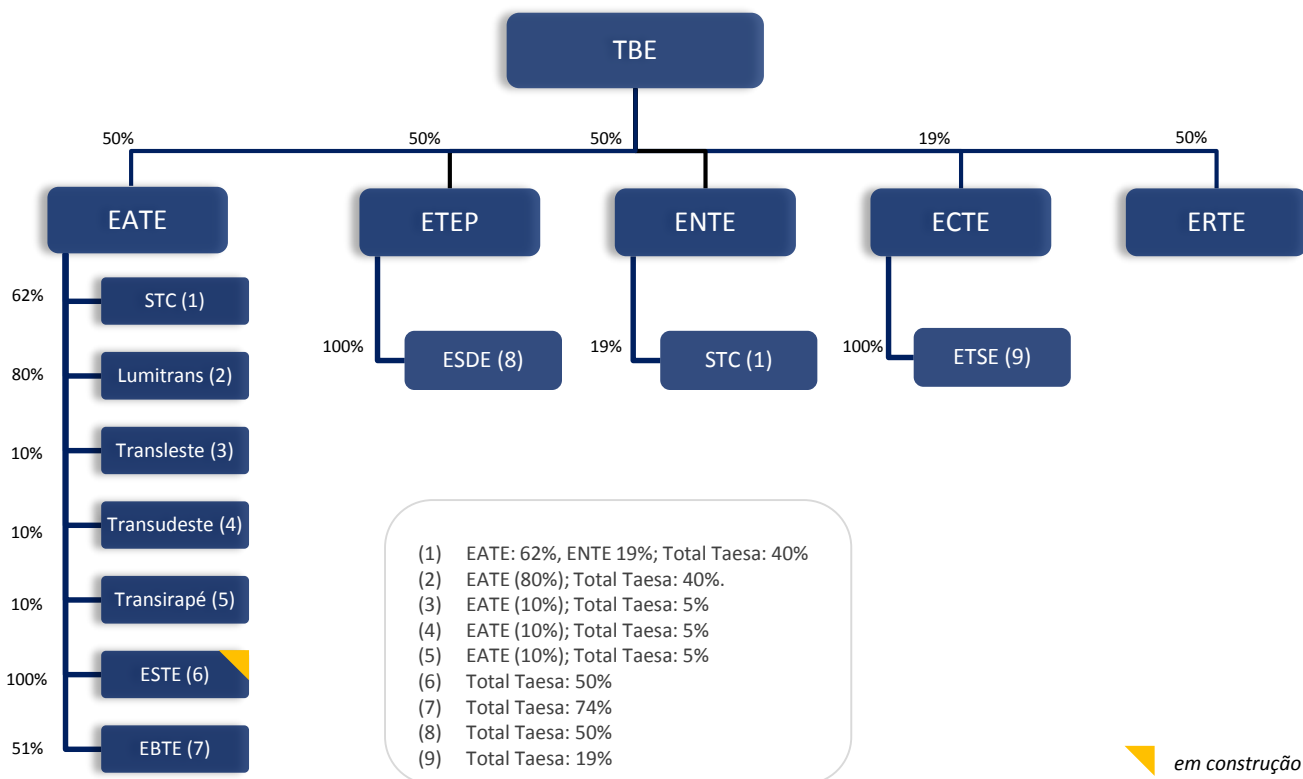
TBE

50% 50% 50% 19% 50%

EATE

ETEP

ENTE

ECTE

ERTE

62% STC (1)

80% Lumitrans (2)

10% Transleste (3)

10% Transudeste (4)

10% Transirapé (5)

100% ESTE (6)

51% EBTE (7)

100% ESDE (8)

19% STC (1)

100% ETSE (9)

(1) EATE: 62%, ENTE 19%; Total Taesa: 40%
(2) EATE (80%); Total Taesa: 40%.
(3) EATE (10%); Total Taesa: 5%
(4) EATE (10%); Total Taesa: 5%
(5) EATE (10%); Total Taesa: 5%
(6) Total Taesa: 50%
(7) Total Taesa: 74%
(8) Total Taesa: 50%
(9) Total Taesa: 19%

em construção